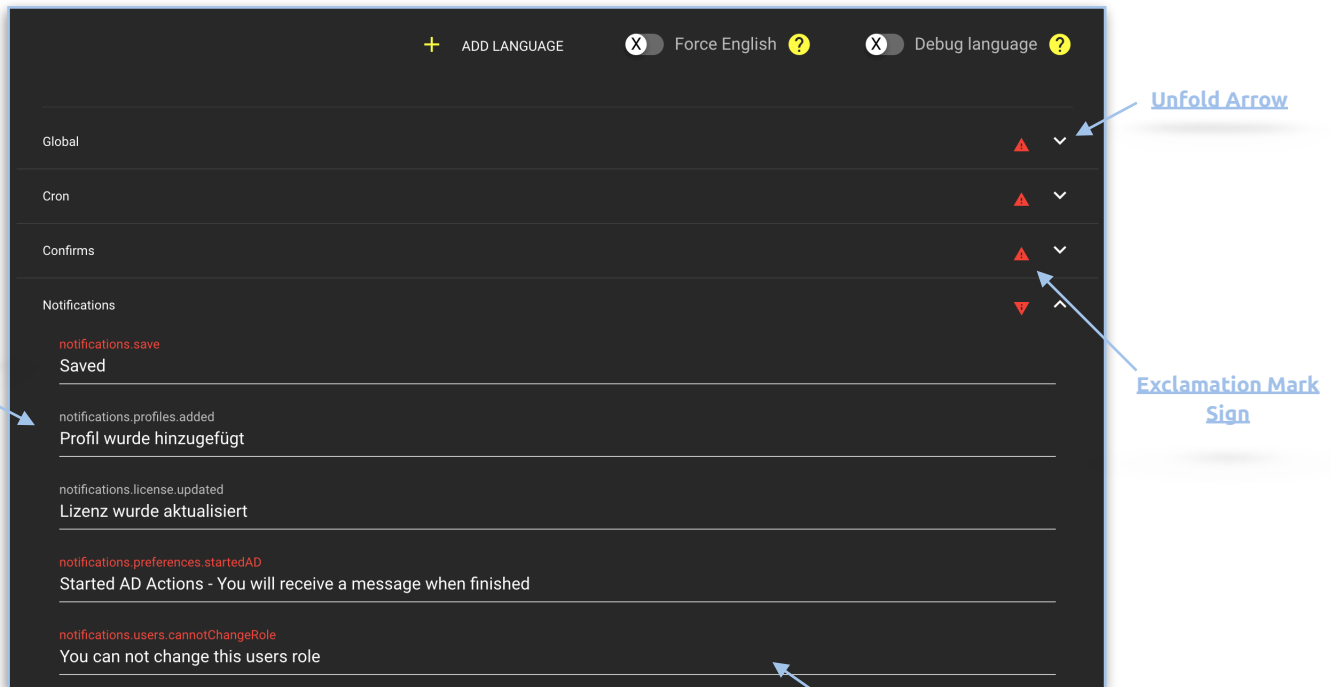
+ ADD LANGUAGE

X Force English ?

X Debug language ?

Unfold Arrow

Global

Cron

Confirms

Notifications

Exclamation Mark Sign

notifications.save
Saved

notifications.profiles.added
Profil wurde hinzugefügt

notifications.license.updated
Lizenz wurde aktualisiert

notifications.preferences.startedAD
Started AD Actions - You will receive a message when finished

notifications.users.cannotChangeRole
You can not change this users role